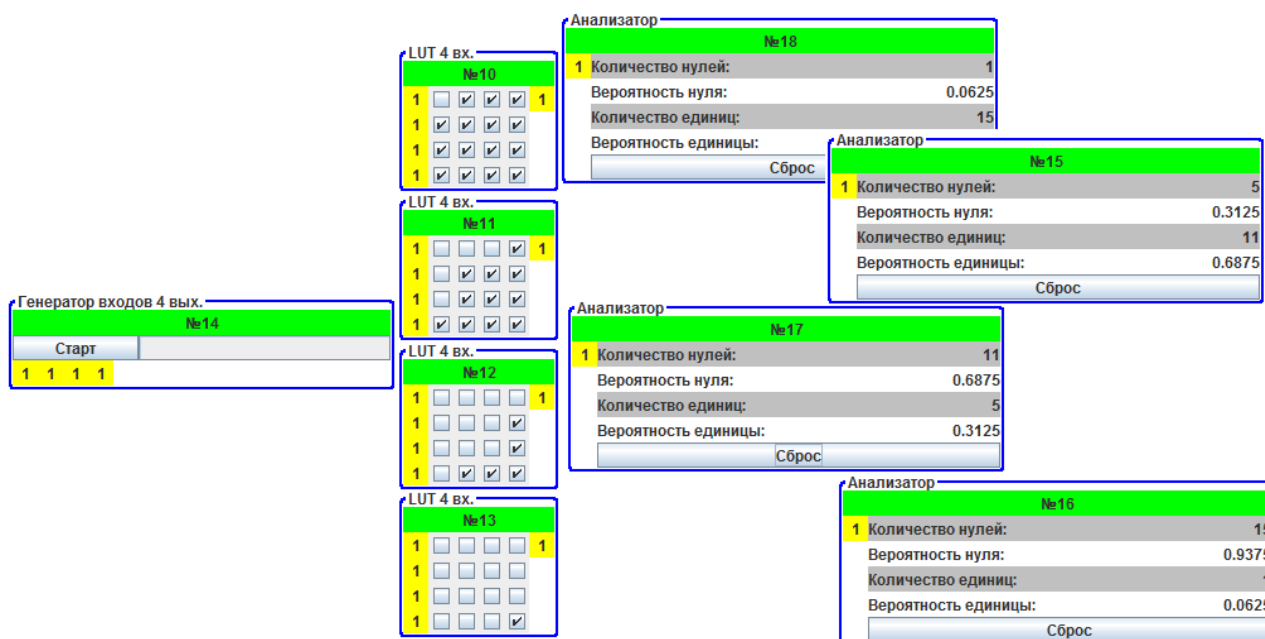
Анализатор
№18
1 Количество нулей: 1
Вероятность нуля: 0.0625
Количество единиц: 15
Вероятность единицы:
Сброс

LUT 4 вх.
№10
1 1
1
1
1

LUT 4 вх.
№11
1 1
1
1
1

Генератор входов 4 вых.
№14
Старт
1 1 1 1

LUT 4 вх.
№12
1 1
1
1
1

LUT 4 вх.
№13
1 1
1
1
1

Анализатор
№15
1 Количество нулей: 5
Вероятность нуля: 0.3125
Количество единиц: 11
Вероятность единицы: 0.6875
Сброс

Анализатор
№17
1 Количество нулей: 11
Вероятность нуля: 0.6875
Количество единиц: 5
Вероятность единицы: 0.3125
Сброс

Анализатор
№16
1 Количество нулей: 1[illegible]
Вероятность нуля: 0.937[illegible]
Количество единиц: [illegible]
Вероятность единицы: 0.0625
Сброс